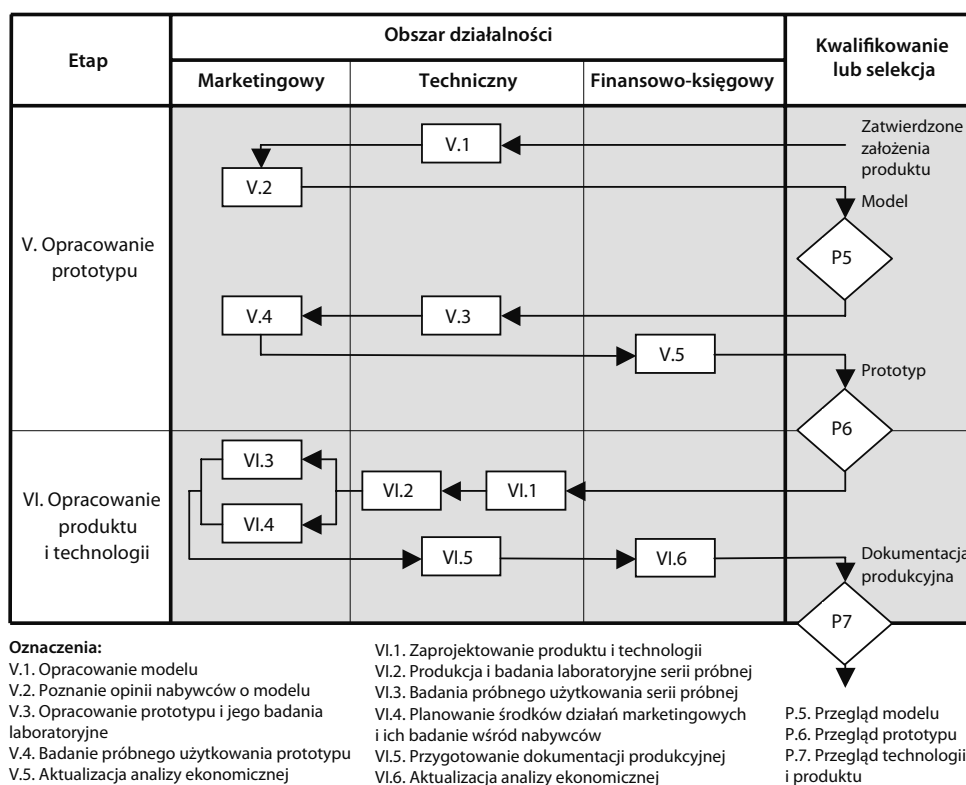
| Etap | Obszar działalności | | | Kwalifikowanie lub selekcja |
|---|---|---|---|---|
| | Marketingowy | Techniczny | Finansowo-księgowy | |
| V. Opracowanie prototypu | V.2, V.4 | V.1, V.3 | V.5 | Zatwierdzone założenia produktu; Model; P5; Prototyp; P6 |
| VI. Opracowanie produktu i technologii | VI.3, VI.4 | VI.2, VI.1, VI.5 | VI.6 | Dokumentacja produkcyjna; P7 |

Oznaczenia:
V.1. Opracowanie modelu
V.2. Poznanie opinii nabywców o modelu
V.3. Opracowanie prototypu i jego badania laboratoryjne
V.4. Badanie próbnego użytkowania prototypu
V.5. Aktualizacja analizy ekonomicznej

VI.1. Zaprojektowanie produktu i technologii
VI.2. Produkcja i badania laboratoryjne serii próbnej
VI.3. Badania próbnego użytkowania serii próbnej
VI.4. Planowanie środków działań marketingowych i ich badanie wśród nabywców
VI.5. Przygotowanie dokumentacji produkcyjnej
VI.6. Aktualizacja analizy ekonomicznej

P.5. Przegląd modelu
P.6. Przegląd prototypu
P.7. Przegląd technologii i produktu